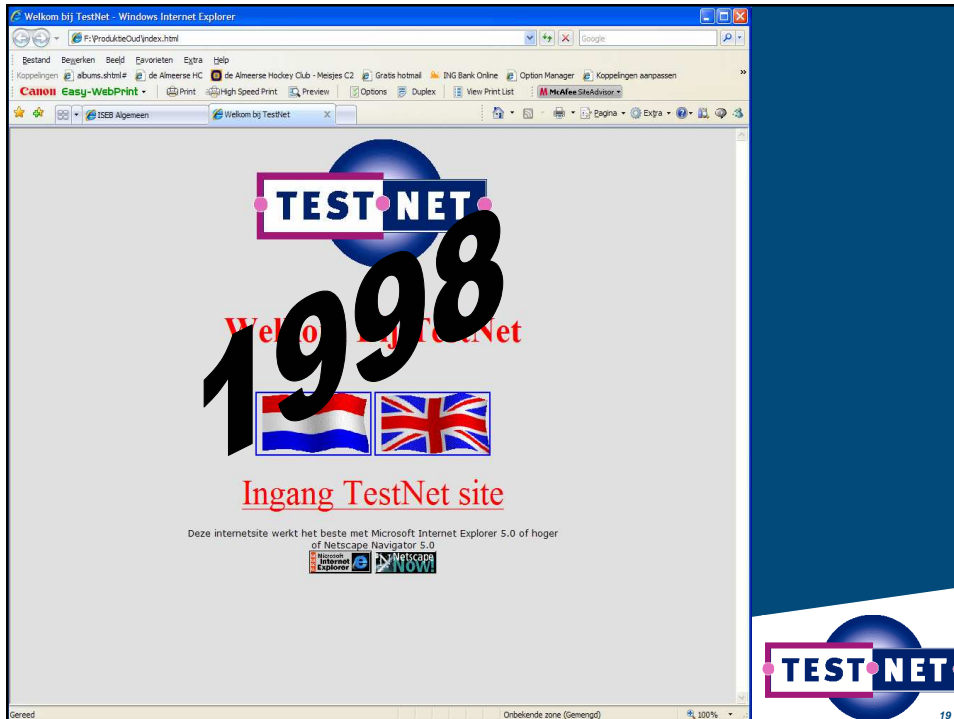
Welkom bij TestNet - Windows Internet Explorer

F:\ProduktieOud\index.html

Google

Bestand Bewerken Beeld Favorieten Extra Help

Koppelingen albums.shtml# de Almeerse HC de Almeerse Hockey Club - Meisjes C2 Gratis hotmail ING Bank Online Option Manager Koppelingen aanpassen

Canon Easy-WebPrint Print High Speed Print Preview Options Duplex View Print List McAfee SiteAdvisor

ISEB Algemeen Welkom bij TestNet

Pagina Extra

TEST NET

1998

Welko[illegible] bij TestNet

Ingang TestNet site

Deze internetsite werkt het beste met Microsoft Internet Explorer 5.0 of hoger of Netscape Navigator 5.0

Microsoft Internet Explorer

Netscape Now!

Gereed

Onbekende zone (Gemengd)

100%

TEST NET

19